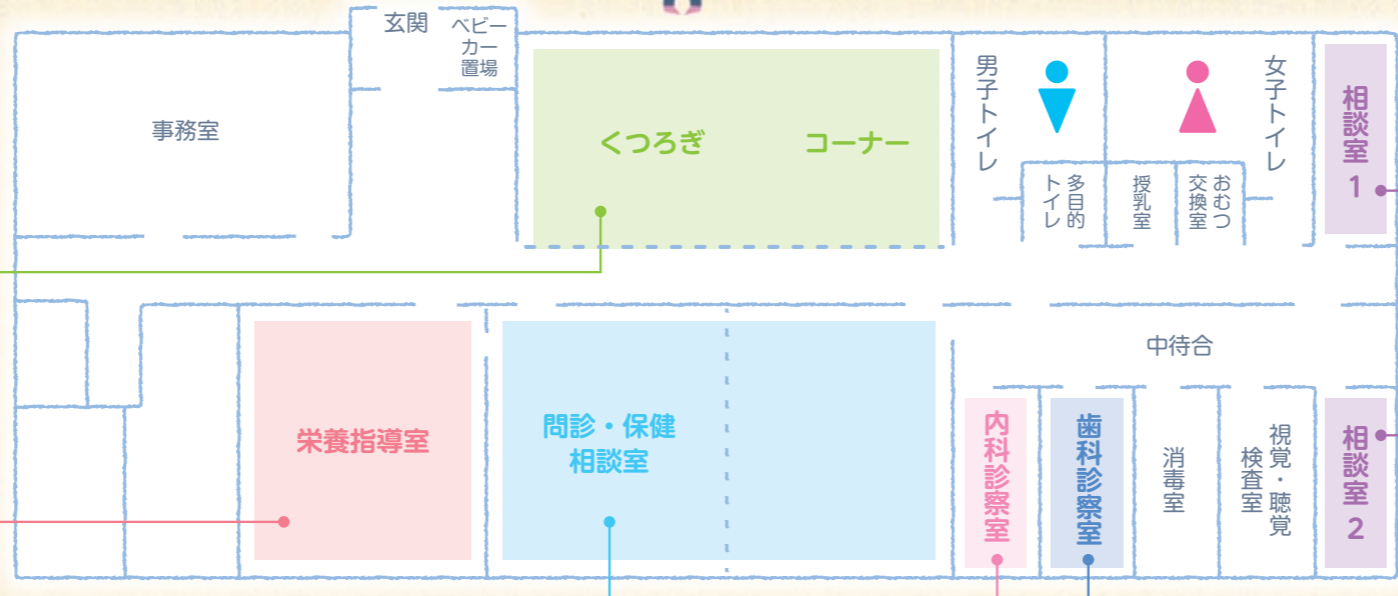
玄関

ベビーカー置場

事務室

くつろぎ

コーナー

男子トイレ

女子トイレ

多目的トイレ

授乳室

おむつ交換室

相談室1

中待合

栄養指導室

問診・保健相談室

内科診察室

歯科診察室

消毒室

視覚・聴覚検査室

相談室2